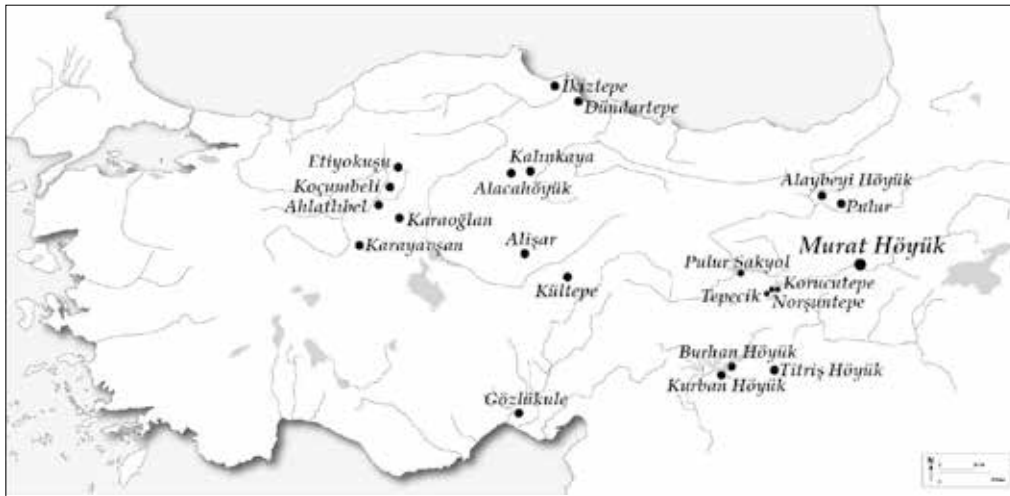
İkiztepe
Dündartepe
Etiyokuşu
Koçumbeli
Ahlatlıbel
Karaoğlan
Karayavşan
Kalınkaya
Alacahöyük
Alişar
Kültepe
Alaybeyi Höyük
Pulur
Murat Höyük
Pulur Sakyol
Korucutepe
Tepecik
Norşuntepe
Burhan Höyük
Kurban Höyük
Titriş Höyük
Gözlükule